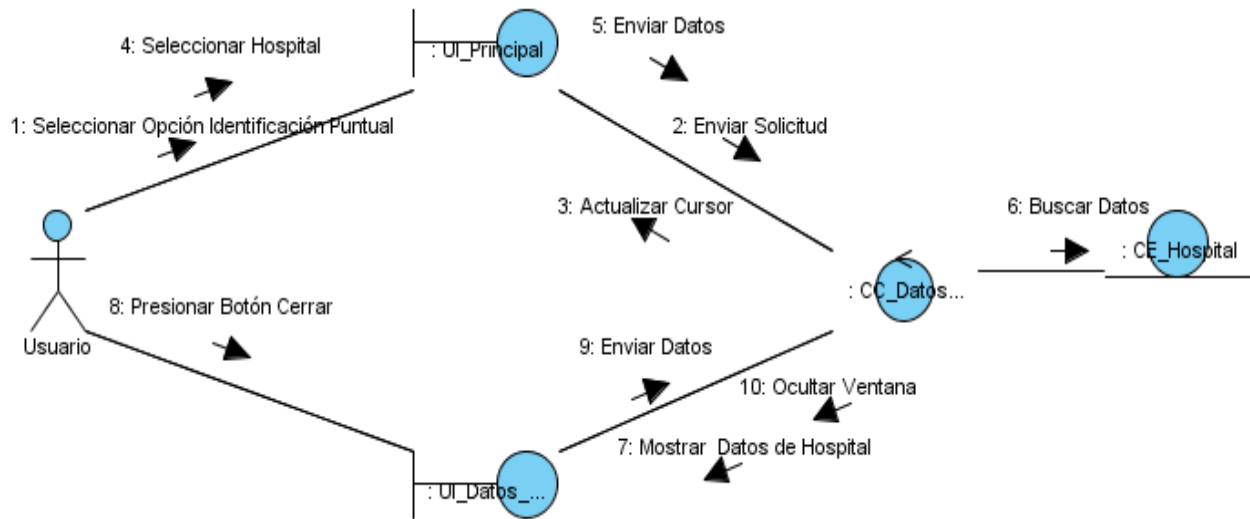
4: Seleccionar Hospital

: UI_Principal

5: Enviar Datos

1: Seleccionar Opción Identificación Puntual

2: Enviar Solicitud

3: Actualizar Cursor

6: Buscar Datos

: CE_Hospital

: CC_Datos...

Usuario

8: Presionar Botón Cerrar

9: Enviar Datos

10: Ocultar Ventana

7: Mostrar Datos de Hospital

: UI_Datos_...